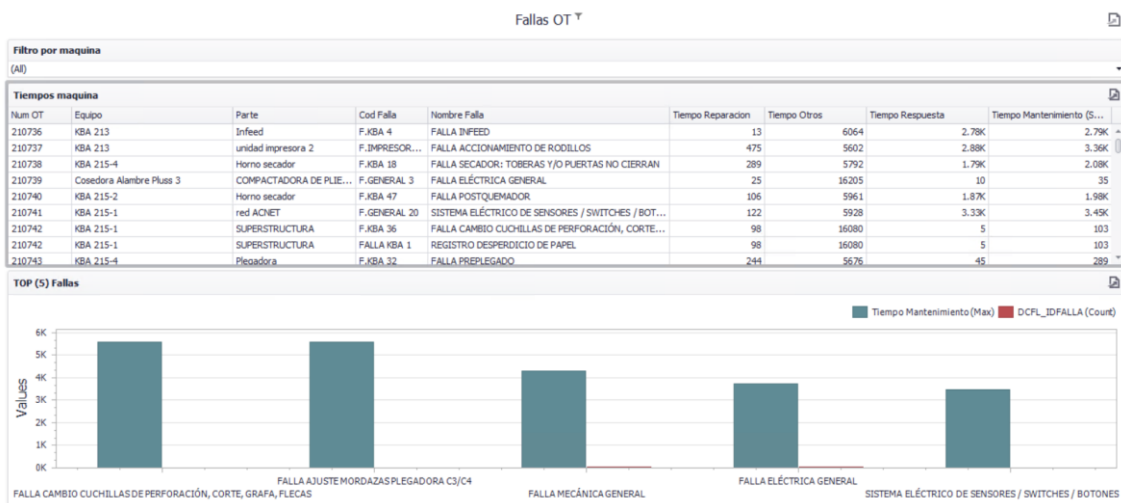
Fallas OT

Filtro por maquina

(All)

Tiempos maquina

| Num OT | Equipo | Parte | Cod Falla | Nombre Falla | Tiempo Reparacion | Tiempo Otros | Tiempo Respuesta | Tiempo Mantenimiento (S... |
|---|---|---|---|---|---|---|---|---|
| 210736 | KBA 213 | Infeed | F.KBA 4 | FALLA INFEED | 13 | 6064 | 2.78K | 2.79K |
| 210737 | KBA 213 | unidad impresora 2 | F.IMPRESOR... | FALLA ACCIONAMIENTO DE RODILLOS | 475 | 5602 | 2.88K | 3.36K |
| 210738 | KBA 215-4 | Horno secador | F.KBA 18 | FALLA SECADOR: TOBERAS Y/O PUERTAS NO CIERRAN | 289 | 5792 | 1.79K | 2.08K |
| 210739 | Cosedora Alambre Pluss 3 | COMPACTADORA DE PLIE... | F.GENERAL 3 | FALLA ELÉCTRICA GENERAL | 25 | 16205 | 10 | 35 |
| 210740 | KBA 215-2 | Horno secador | F.KBA 47 | FALLA POSTQUEMADOR | 106 | 5961 | 1.87K | 1.98K |
| 210741 | KBA 215-1 | red ACNET | F.GENERAL 20 | SISTEMA ELÉCTRICO DE SENSORES / SWITCHES / BOT... | 122 | 5928 | 3.33K | 3.45K |
| 210742 | KBA 215-1 | SUPERSTRUCTURA | F.KBA 36 | FALLA CAMBIO CUCHILLAS DE PERFORACIÓN, CORTE... | 98 | 16080 | 5 | 103 |
| 210742 | KBA 215-1 | SUPERSTRUCTURA | FALLA KBA 1 | REGISTRO DESPERDICIO DE PAPEL | 98 | 16080 | 5 | 103 |
| 210743 | KBA 215-4 | Plegadora | F.KBA 32 | FALLA PREPLEGADO | 244 | 5676 | 45 | 289 |

TOP (5) Fallas

Tiempo Mantenimiento (Max) DCFL_IDFALLA (Count)

6K
5K
4K
3K
2K
1K
0K

Values

FALLA CAMBIO CUCHILLAS DE PERFORACIÓN, CORTE, GRAFA, FLECAS
FALLA AJUSTE MORDAZAS PLEGADORA C3/C4
FALLA MECÁNICA GENERAL
FALLA ELÉCTRICA GENERAL
SISTEMA ELÉCTRICO DE SENSORES / SWITCHES / BOTONES